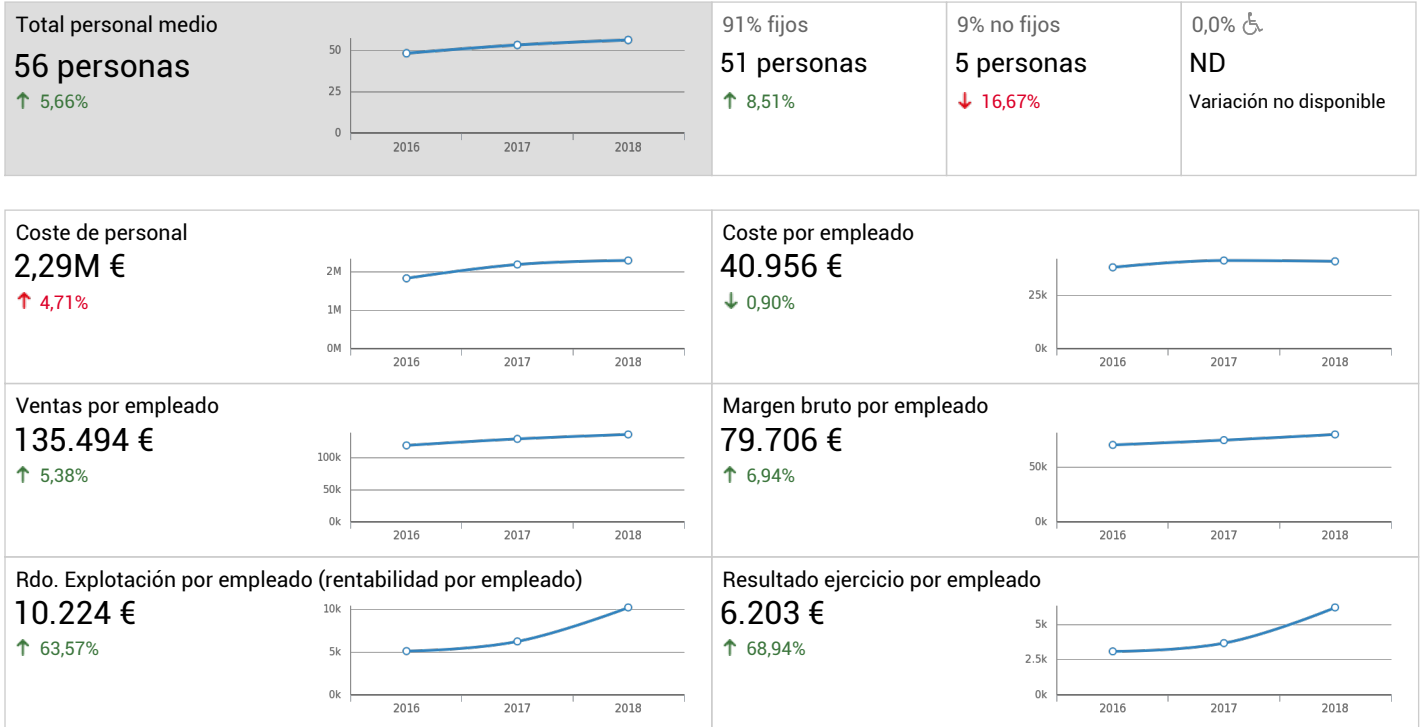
Total personal medio
56 personas
↑ 5,66%

50
25
0
2016 2017 2018

91% fijos
51 personas
↑ 8,51%

9% no fijos
5 personas
↓ 16,67%

0,0% ♿
ND
Variación no disponible

Coste de personal
2,29M €
↑ 4,71%

2M
1M
0M
2016 2017 2018

Coste por empleado
40.956 €
↓ 0,90%

25k
0k
2016 2017 2018

Ventas por empleado
135.494 €
↑ 5,38%

100k
50k
0k
2016 2017 2018

Margen bruto por empleado
79.706 €
↑ 6,94%

50k
0k
2016 2017 2018

Rdo. Explotación por empleado (rentabilidad por empleado)
10.224 €
↑ 63,57%

10k
5k
0k
2016 2017 2018

Resultado ejercicio por empleado
6.203 €
↑ 68,94%

5k
2.5k
0k
2016 2017 2018